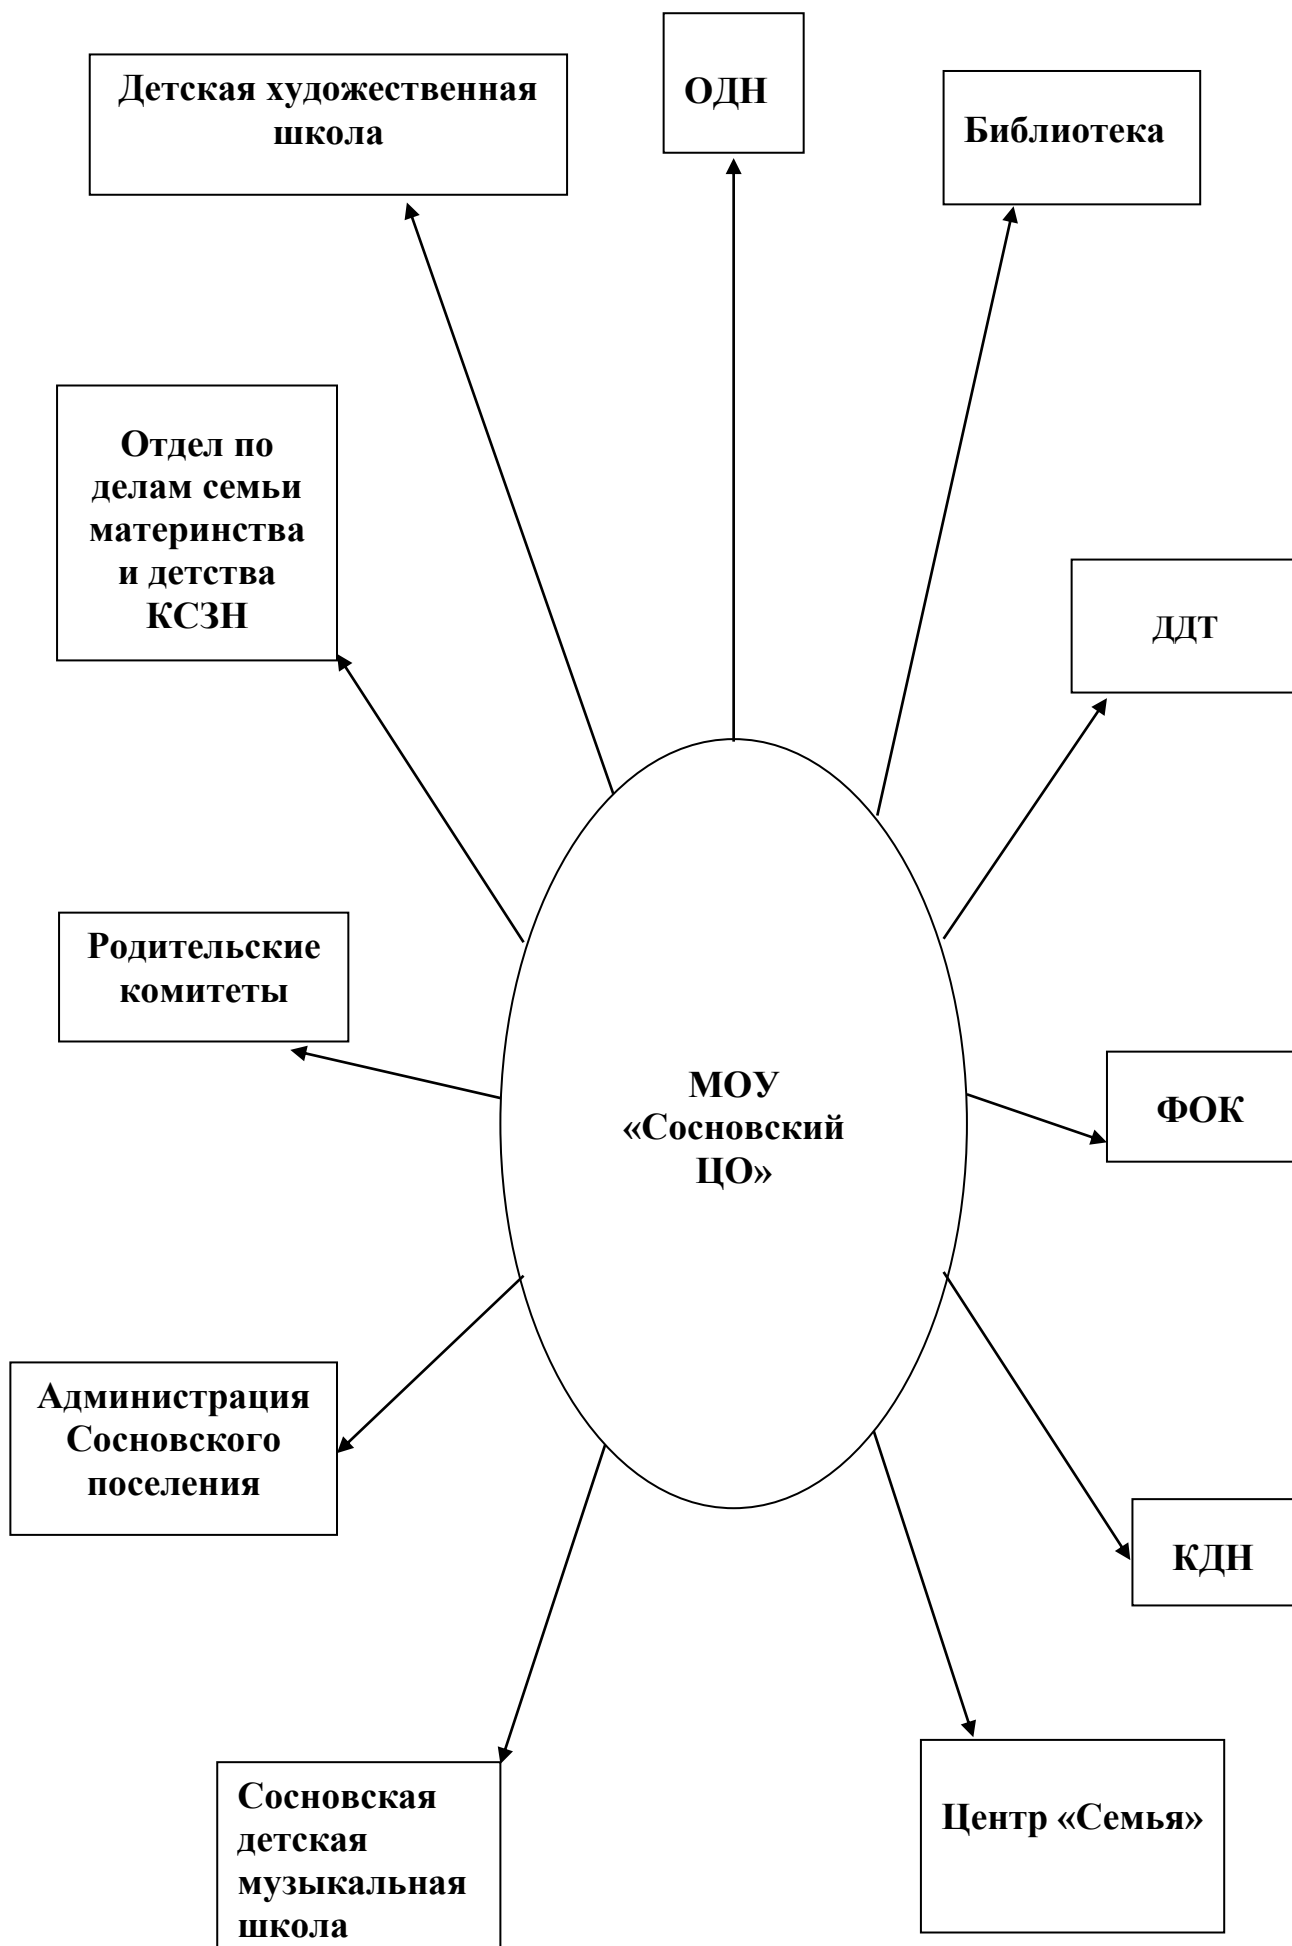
Детская художественная школа

ОДН

Библиотека

Отдел по делам семьи материнства и детства КСЗН

ДДТ

Родительские комитеты

МОУ «Сосновский ЦО»

ФОК

Администрация Сосновского поселения

КДН

Сосновская детская музыкальная школа

Центр «Семья»